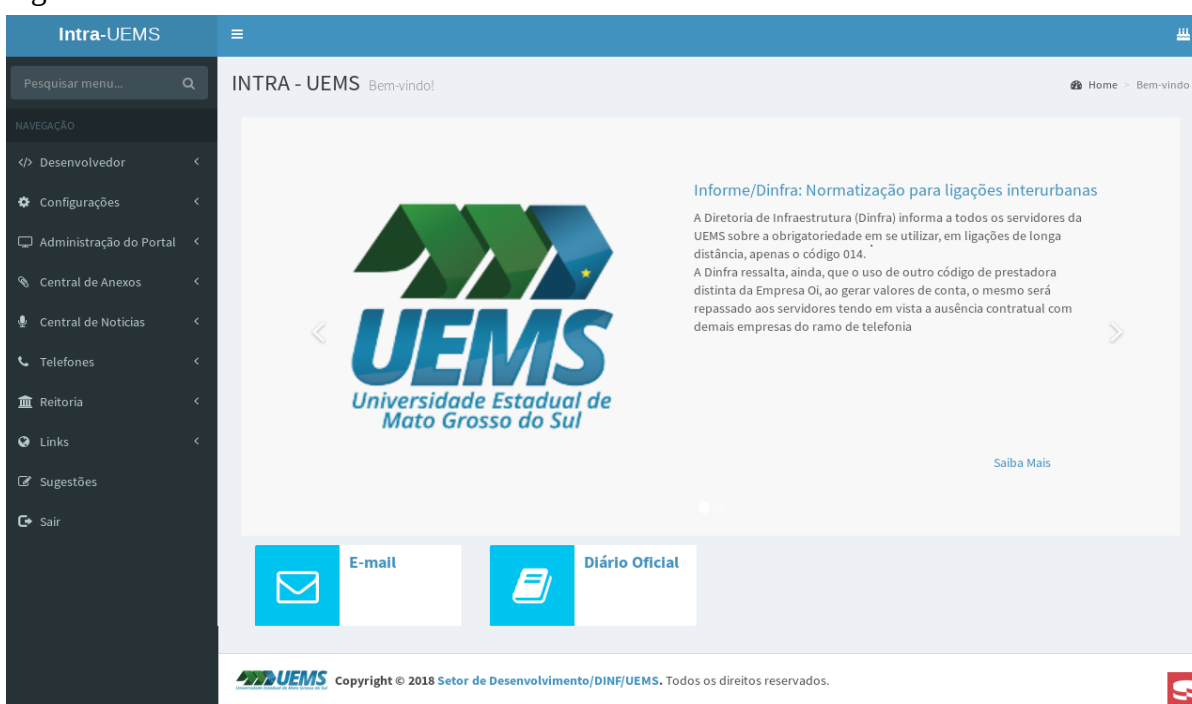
Intra-UEMS

Pesquisar menu...

NAVEGAÇÃO

</> Desenvolvedor

Configurações

Administração do Portal

Central de Anexos

Central de Noticias

Telefones

Reitoria

Links

Sugestões

Sair

INTRA - UEMS Bem-vindo!

Home > Bem-vindo

UEMS
Universidade Estadual de Mato Grosso do Sul

Informe/Dinfra: Normatização para ligações interurbanas

A Diretoria de Infraestrutura (Dinfra) informa a todos os servidores da UEMS sobre a obrigatoriedade em se utilizar, em ligações de longa distância, apenas o código 014.
A Dinfra ressalta, ainda, que o uso de outro código de prestadora distinta da Empresa Oi, ao gerar valores de conta, o mesmo será repassado aos servidores tendo em vista a ausência contratual com demais empresas do ramo de telefonia

Saiba Mais

E-mail

Diário Oficial

UEMS Copyright © 2018 Setor de Desenvolvimento/DINF/UEMS. Todos os direitos reservados.